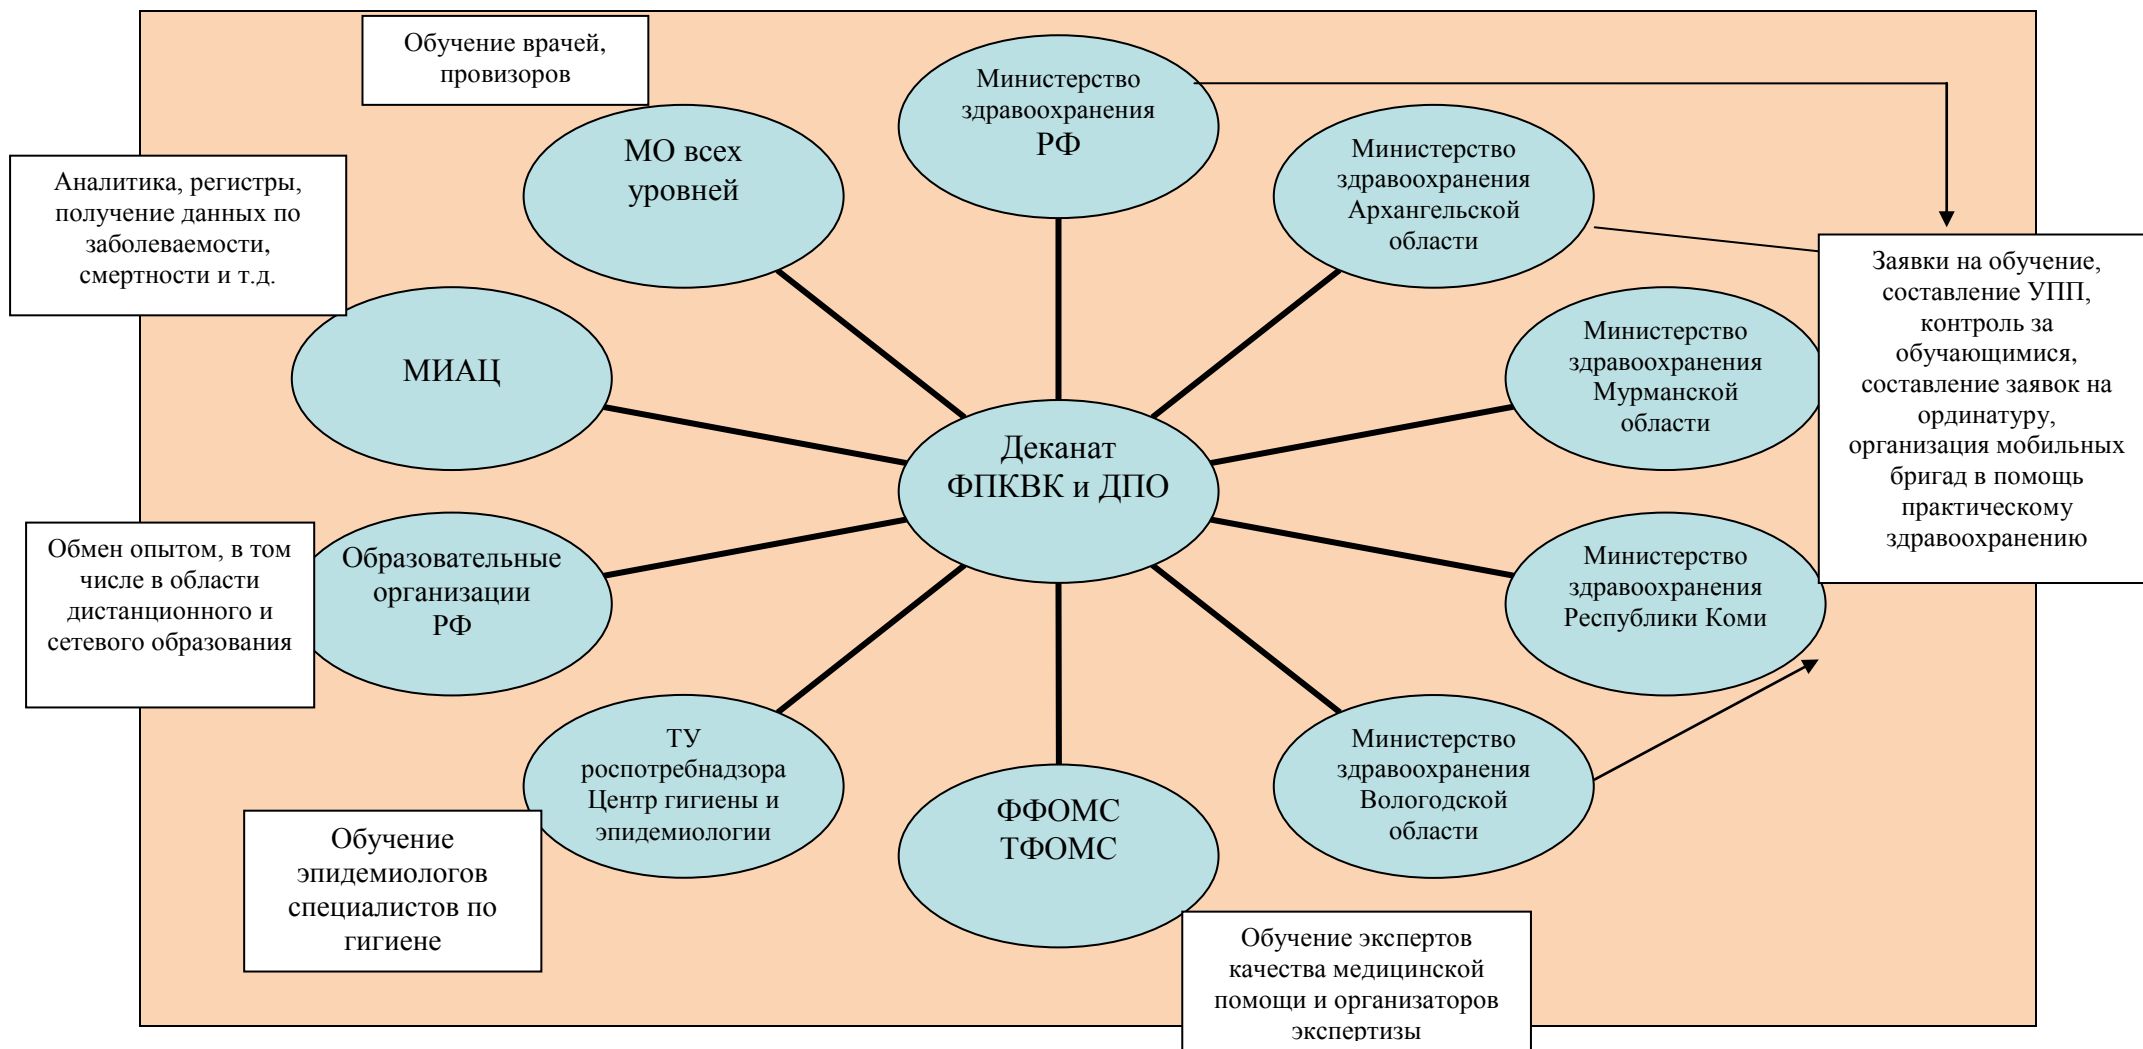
Обучение врачей, провизоров

Министерство здравоохранения РФ

МО всех уровней

Министерство здравоохранения Архангельской области

Аналитика, регистры, получение данных по заболеваемости, смертности и т.д.

Заявки на обучение, составление УПП, контроль за обучающимися, составление заявок на ординатуру, организация мобильных бригад в помощь практическому здравоохранению

МИАЦ

Министерство здравоохранения Мурманской области

Деканат ФПКВК и ДПО

Обмен опытом, в том числе в области дистанционного и сетевого образования

Образовательные организации РФ

Министерство здравоохранения Республики Коми

ТУ роспотребнадзора Центр гигиены и эпидемиологии

Министерство здравоохранения Вологодской области

ФФОМС ТФОМС

Обучение эпидемиологов специалистов по гигиене

Обучение экспертов качества медицинской помощи и организаторов экспертизы